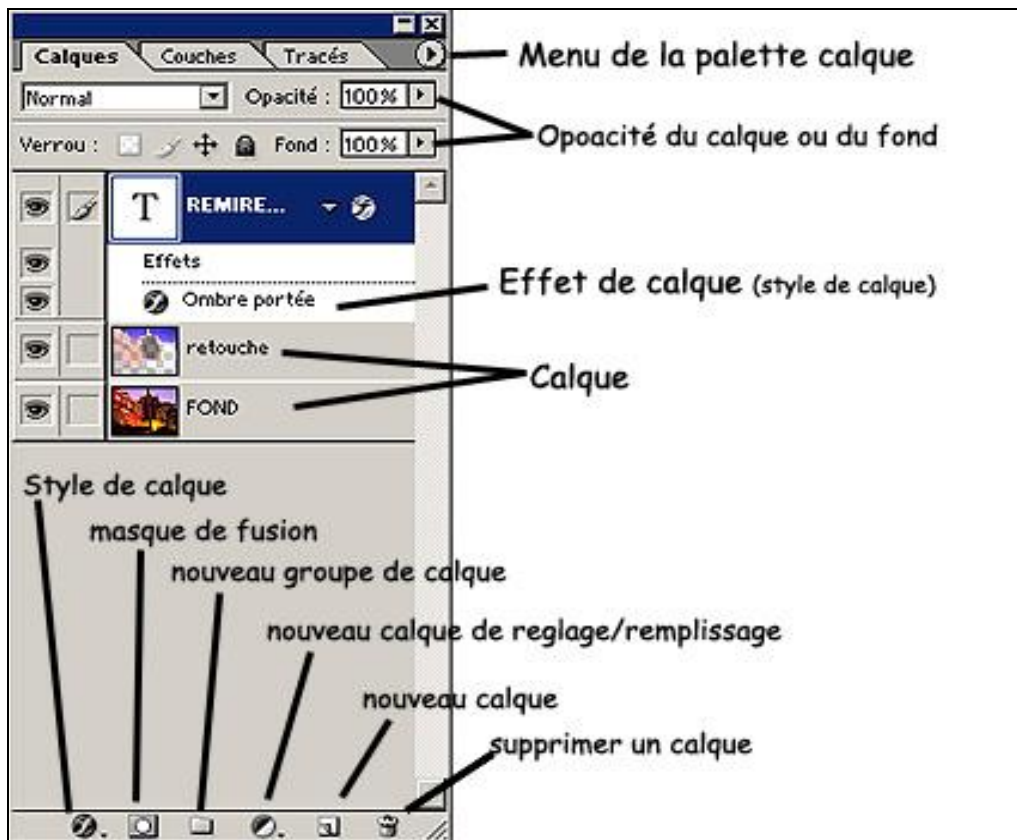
Calques Couches Tracés

Menu de la palette calque

Normal Opacité : 100%

Verrou : Fond : 100%

Opoacité du calque ou du fond

T REMIRE...

Effets

Ombre portée

Effet de calque (style de calque)

retouche

FOND

Calque

Style de calque

masque de fusion

nouveau groupe de calque

nouveau calque de reglage/remplissage

nouveau calque

supprimer un calque